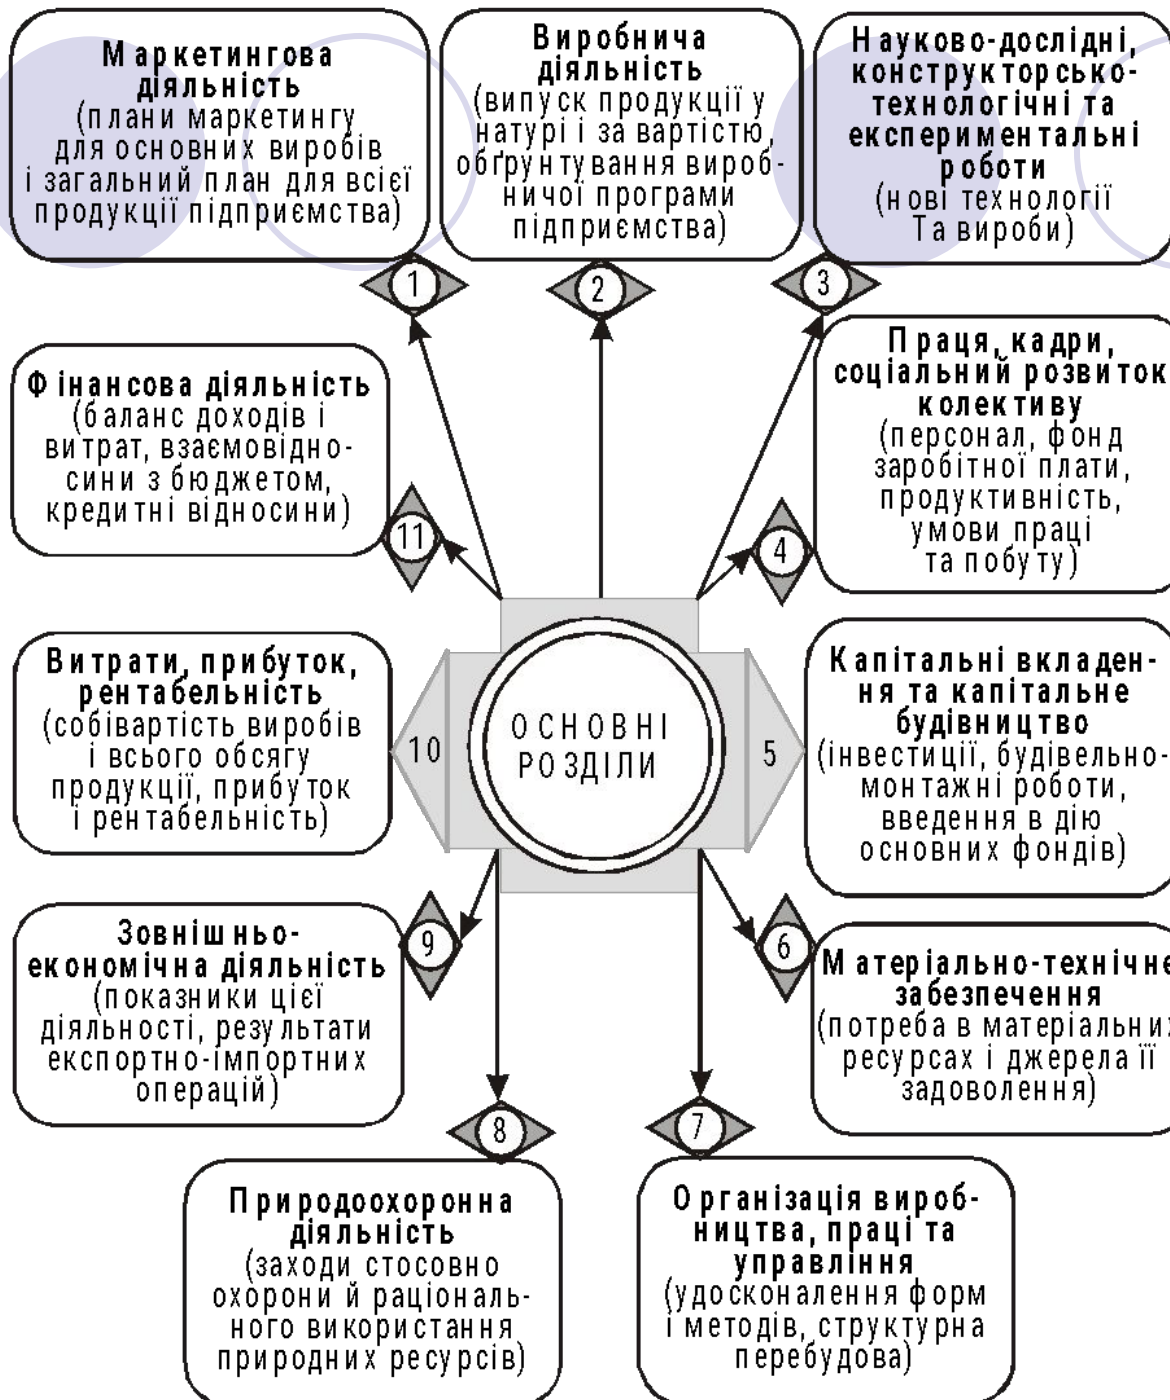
Маркетингова діяльність (плани маркетингу для основних виробів і загальний план для всієї продукції підприємства)

Виробнича діяльність (випуск продукції у натурі і за вартістю, обґрунтування виробничої програми підприємства)

Науково-дослідні, конструкторсько-технологічні та експериментальні роботи (нові технології Та вироби)

1

2

3

Фінансова діяльність (баланс доходів і витрат, взаємовідносини з бюджетом, кредитні відносини)

Праця, кадри, соціальний розвиток колективу (персонал, фонд заробітної плати, продуктивність, умови праці та побуту)

11

4

Витрати, прибуток, рентабельність (собівартість виробів і всього обсягу продукції, прибуток і рентабельність)

10

ОСНОВНІ РОЗДІЛИ

5

Капітальні вкладення та капітальне будівництво (інвестиції, будівельно-монтажні роботи, введення в дію основних фондів)

Зовнішньоекономічна діяльність (показники цієї діяльності, результати експортно-імпортних операцій)

9

6

Матеріально-технічне забезпечення (потреба в матеріальних ресурсах і джерела її задоволення)

8

7

Природоохоронна діяльність (заходи стосовно охорони й раціонального використання природних ресурсів)

Організація виробництва, праці та управління (удосконалення форм і методів, структурна перебудова)